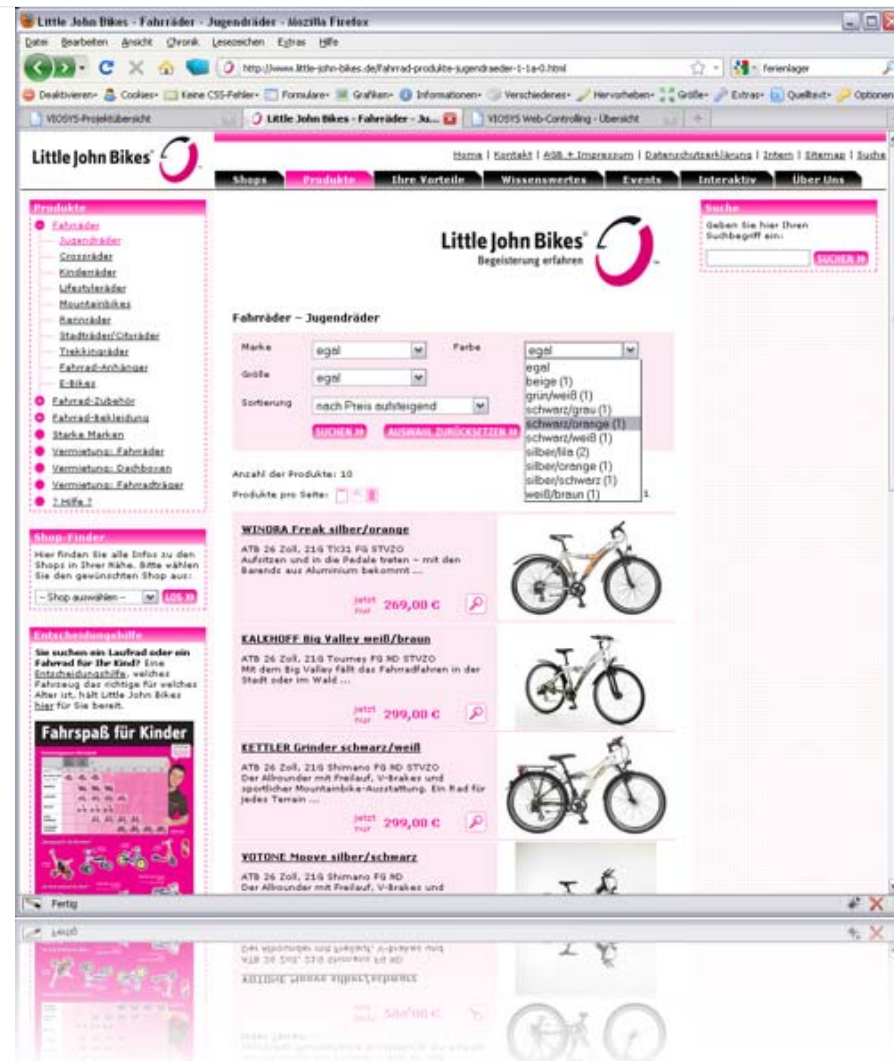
Little John Bikes - Fahrräder - Jugendräder - Mozilla Firefox

Datei Bearbeiten Ansicht Chronik Lesezeichen Extras Hilfe

http://www.little-john-bikes.de/fahrrad-produkte-jugendraeder-1-1a-0.html

ferienlager

Deaktivieren Cookies Keine CSS-Fehler Formulare Grafiken Informationen Verschiedenes Hervorheben Größe Extras Quelltext Optionen

VIOSYS-Projektübersicht | Little John Bikes - Fahrräder - Ju... | VIOSYS Web-Controlling - Übersicht

Little John Bikes

Home | Kontakt | AGB + Impressum | Datenschutzerklärung | Intern | Sitemap | Suche

Shops | Produkte | Ihre Vorteile | Wissenswertes | Events | Interaktiv | Über Uns

Produkte
Fahrräder
Jugendräder
Crossräder
Kinderräder
Lifestyleräder
Mountainbikes
Rennräder
Stadträder/Cityräder
Trekkingräder
Fahrrad-Anhänger
E-Bikes
Fahrrad-Zubehör
Fahrrad-bekleidung
Starke Marken
Vermietung: Fahrräder
Vermietung: Dachboxen
Vermietung: Fahrradträger
? Hilfe ?

Shop-Finder
Hier finden Sie alle Infos zu den Shops in Ihrer Nähe. Bitte wählen Sie den gewünschten Shop aus:
-- Shop auswählen -- LOS

Entscheidungshilfe
Sie suchen ein Laufrad oder ein Fahrrad für Ihr Kind? Eine Entscheidungshilfe, welches Fahrzeug das richtige für welches Alter ist, hält Little John Bikes hier für Sie bereit.

Fahrspaß für Kinder

Little John Bikes
Begeisterung erfahren

Fahrräder – Jugendräder

Marke egal
Farbe egal
Größe egal
Sortierung nach Preis aufsteigend

egal
beige (1)
grün/weiß (1)
schwarz/grau (1)
schwarz/orange (1)
schwarz/weiß (1)
silber/lila (2)
silber/orange (1)
silber/schwarz (1)
weiß/braun (1)

SUCHEN | AUSWAHL ZURÜCKSETZEN

Anzahl der Produkte: 10
Produkte pro Seite: 1

WINORA Freak silber/orange
ATB 26 Zoll, 21G TX31 FG STVZO
Aufsitzen und in die Pedale treten – mit den Barends aus Aluminium bekommt ...
jetzt nur 269,00 €

KALKHOFF Big Valley weiß/braun
ATB 26 Zoll, 21G Tourney FG ND STVZO
Mit dem Big Valley fällt das Fahrradfahren in der Stadt oder im Wald ...
jetzt nur 299,00 €

KETTLER Grinder schwarz/weiß
ATB 26 Zoll, 21G Shimano FG ND STVZO
Der Allrounder mit Freilauf, V-Brakes und sportlicher Mountainbike-Ausstattung. Ein Rad für jedes Terrain ...
jetzt nur 299,00 €

VOTONE Moove silber/schwarz
ATB 26 Zoll, 21G Shimano FG ND
Der Allrounder mit Freilauf, V-Brakes und

Suche
Geben Sie hier Ihren Suchbegriff ein:
SUCHEN

Fertig